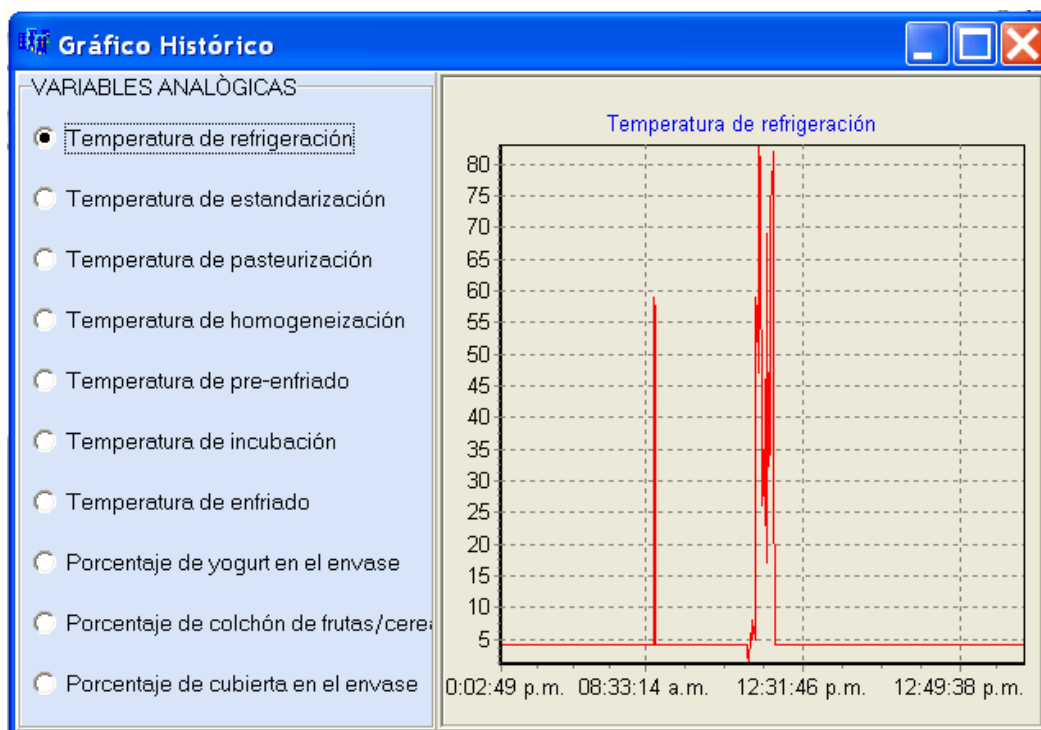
Gráfico Histórico

VARIABLES ANALÒGICAS

Temperatura de refrigeración

Temperatura de estandarización

Temperatura de pasteurización

Temperatura de homogeneización

Temperatura de pre-enfriado

Temperatura de incubación

Temperatura de enfriado

Porcentaje de yogurt en el envase

Porcentaje de colchón de frutas/cere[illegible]

Porcentaje de cubierta en el envase

Temperatura de refrigeración

80
75
70
65
60
55
50
45
40
35
30
25
20
15
10
5

0:02:49 p.m. 08:33:14 a.m. 12:31:46 p.m. 12:49:38 p.m.